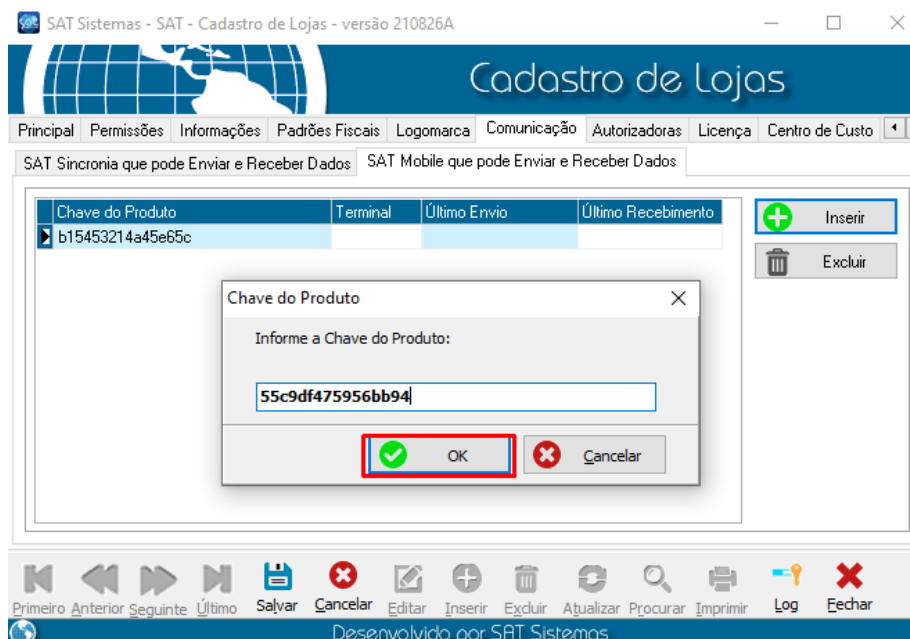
SAT Sistemas - SAT - Cadastro de Lojas - versão 210826A

Cadastro de Lojas

Principal | Permissões | Informações | Padrões Fiscais | Logomarca | Comunicação | Autorizadoras | Licença | Centro de Custo

SAT Sincronia que pode Enviar e Receber Dados | SAT Mobile que pode Enviar e Receber Dados

| Chave do Produto | Terminal | Último Envio | Último Recebimento |
|---|---|---|---|
| b15453214a45e65c | | | |

Inserir

Excluir

Chave do Produto

Informe a Chave do Produto:

55c9df475956bb94

OK

Cancelar

Primeiro Anterior Seguinte Último Salvar Cancelar Editar Inserir Excluir Atualizar Procurar Imprimir Log Fechar

Desenvolvido por SAT Sistemas